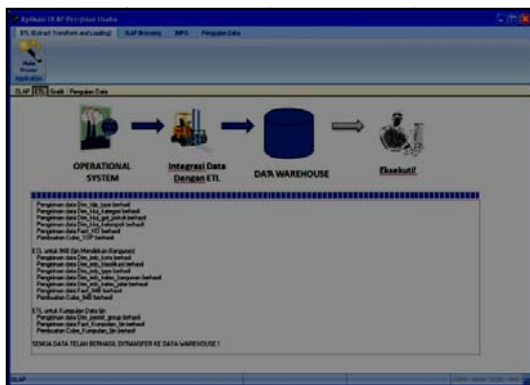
Aplikasi OLAP Perijinan Usaha

ETL (Extract Transform and Loading) | OLAP Browsing | INFO | Pengujian Data

Mulai Proses Aplikasi

OLAP | ETL | Grafik | Pengujian Data

OPERATIONAL SYSTEM

Integrasi Data Dengan ETL

DATA WAREHOUSE

Eksekutif

Pengiriman data Dim_tdp_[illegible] berhasil
Pengiriman data Dim_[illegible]_kategori berhasil
Pengiriman data Dim_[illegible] berhasil
Pengiriman data Dim_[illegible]_kelompok berhasil
Pengiriman data Fact_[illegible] berhasil
Pembuatan Cube_TDP berhasil

ETL untuk IMB (Ijin Mendirikan Bangunan)
Pengiriman data Dim_imb_kota berhasil
Pengiriman data Dim_imb_klasifikasi berhasil
Pengiriman data Dim_imb_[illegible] berhasil
Pengiriman data Dim_imb_kelas_bangunan berhasil
Pengiriman data Dim_imb_kelas_jalan berhasil
Pengiriman data Fact_IMB berhasil
Pembuatan Cube_IMB berhasil

ETL untuk Kumpulan Data Ijin
Pengiriman data Dim_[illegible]_group berhasil
Pengiriman data Fact_Kumpulan_Ijin berhasil
Pembuatan Cube_Kumpulan_Ijin berhasil

SEMUA DATA TELAH BERHASIL DITRANSFER KE DATA WAREHOUSE !

OLAP